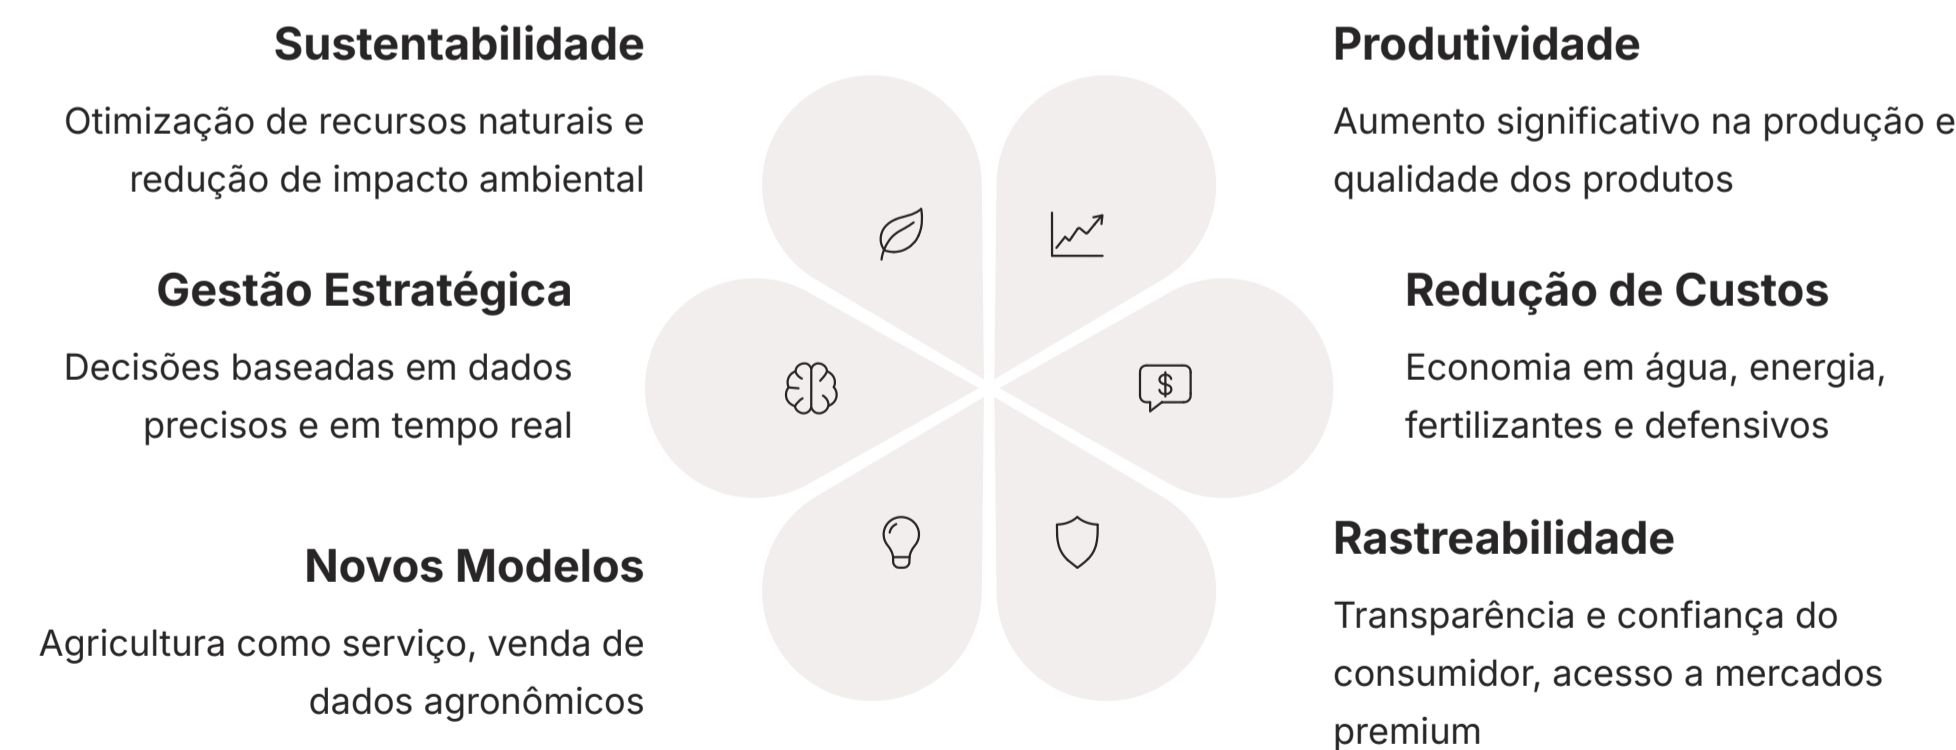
Sustentabilidade

Otimização de recursos naturais e redução de impacto ambiental

Gestão Estratégica

Decisões baseadas em dados precisos e em tempo real

Novos Modelos

Agricultura como serviço, venda de dados agronômicos

Produtividade

Aumento significativo na produção e qualidade dos produtos

Redução de Custos

Economia em água, energia, fertilizantes e defensivos

Rastreabilidade

Transparência e confiança do consumidor, acesso a mercados premium